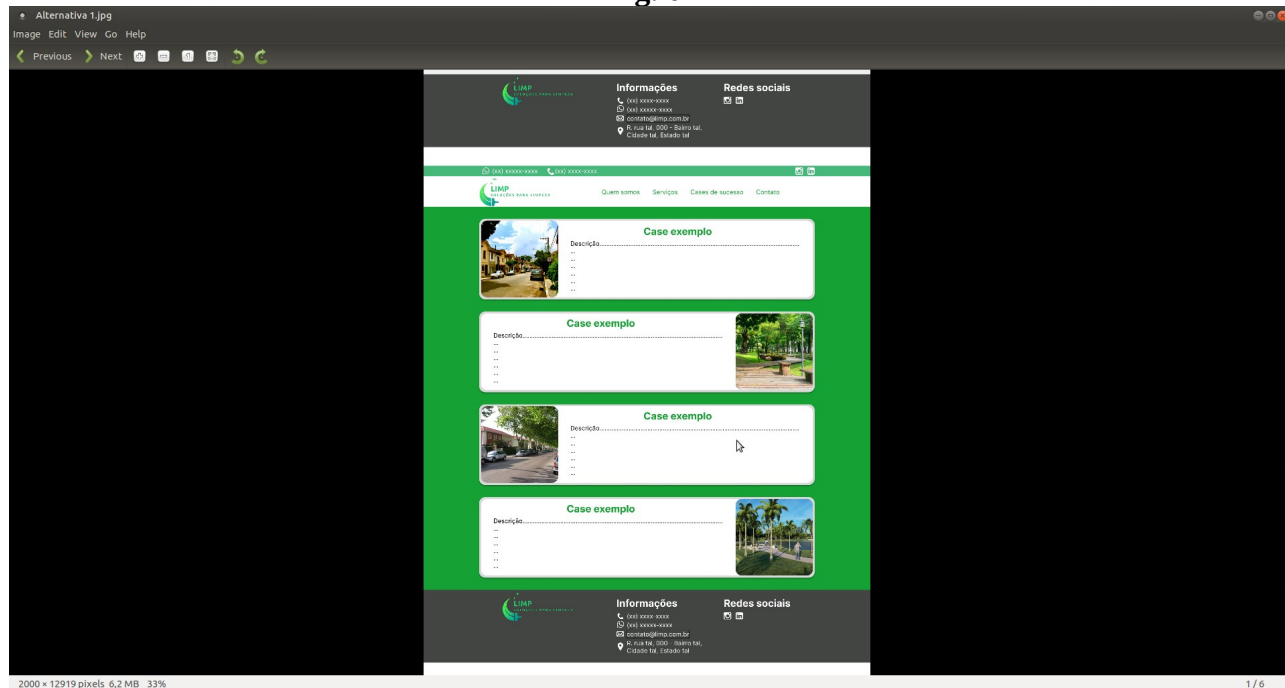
Alternativa 1.jpg
Image Edit View Go Help
Previous Next

LIMP
SOLUÇÕES PARA LIMPEZA
Informações
(xx) xxxx-xxxx
(xx) xxxxx-xxxx
contato@limp.com.br
R. rua tal, 000 - Bairro tal, Cidade tal, Estado tal
Redes sociais

(xx) xxxxx-xxxx (xx) xxxx-xxxx
LIMP
SOLUÇÕES PARA LIMPEZA
Quem somos Serviços Cases de sucesso Contato

Case exemplo
Descrição.......................................................................................
..
..
..
..
..
..

Case exemplo
Descrição.......................................................................................
..
..
..
..
..
..

Case exemplo
Descrição.......................................................................................
..
..
..
..
..
..

Case exemplo
Descrição.......................................................................................
..
..
..
..
..
..

LIMP
SOLUÇÕES PARA LIMPEZA
Informações
(xx) xxxx-xxxx
(xx) xxxxx-xxxx
contato@limp.com.br
R. rua tal, 000 - Bairro tal, Cidade tal, Estado tal
Redes sociais

2000 × 12919 pixels 6,2 MB 33%
1 / 6